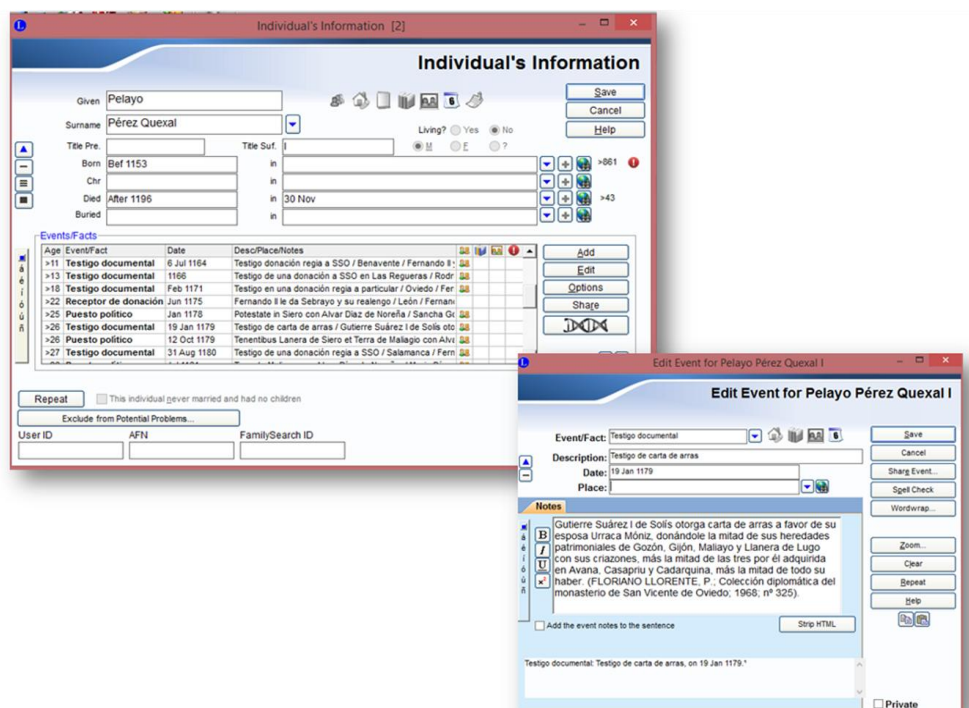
Individual's Information [2]

Individual's Information

Given Pelayo
Surname Pérez Quexal
Save
Cancel
Help
Living? Yes No
Title Pre. Title Suf. I
M F ?
Born Bef 1153 in >861
Chr in
Died After 1196 in 30 Nov >43
Buried in

Events/Facts

| Age | Event/Fact | Date | Desc/Place/Notes |
|---|---|---|---|
| >11 | Testigo documental | 6 Jul 1164 | Testigo donación regia a SSO / Benavente / Fernando II |
| >13 | Testigo documental | 1166 | Testigo de una donación a SSO en Las Regueras / Rodr |
| >18 | Testigo documental | Feb 1171 | Testigo en una donación regia a particular / Oviedo / Fer |
| >22 | Receptor de donación | Jun 1175 | Fernando II le da Sebrayo y su realengo / León / Fernan |
| >25 | Puesto político | Jan 1178 | Potestate in Siero con Alvar Díaz de Noreña / Sancha G |
| >26 | Testigo documental | 19 Jan 1179 | Testigo de carta de arras / Gutierre Suárez I de Solís oto |
| >26 | Puesto político | 12 Oct 1179 | Tenentibus Lanera de Siero et Terra de Maliagio con Alv |
| >27 | Testigo documental | 31 Aug 1180 | Testigo de una donación regia a SSO / Salamanca / Fern |

Add
Edit
Options
Share

Repeat
This individual never married and had no children
Exclude from Potential Problems...
User ID AFN FamilySearch ID

Edit Event for Pelayo Pérez Quexal I

Edit Event for Pelayo Pérez Quexal I

Event/Fact: Testigo documental
Description: Testigo de carta de arras
Date: 19 Jan 1179
Place:
Save
Cancel
Share Event...
Spell Check
Wordwrap...
Notes
Gutierre Suárez I de Solís otorga carta de arras a favor de su esposa Urraca Móniz, donándole la mitad de sus heredades patrimoniales de Gozón, Gijón, Maliayo y Llanera de Lugo con sus criazones, más la mitad de las tres por él adquirida en Avana, Casapriu y Cadarquina, más la mitad de todo su haber. (FLORIANO LLORENTE, P.; Colección diplomática del monasterio de San Vicente de Oviedo; 1968; nº 325).
Zoom...
Clear
Repeat
Help
Add the event notes to the sentence
Strip HTML
Testigo documental: Testigo de carta de arras, on 19 Jan 1179.¹
Private